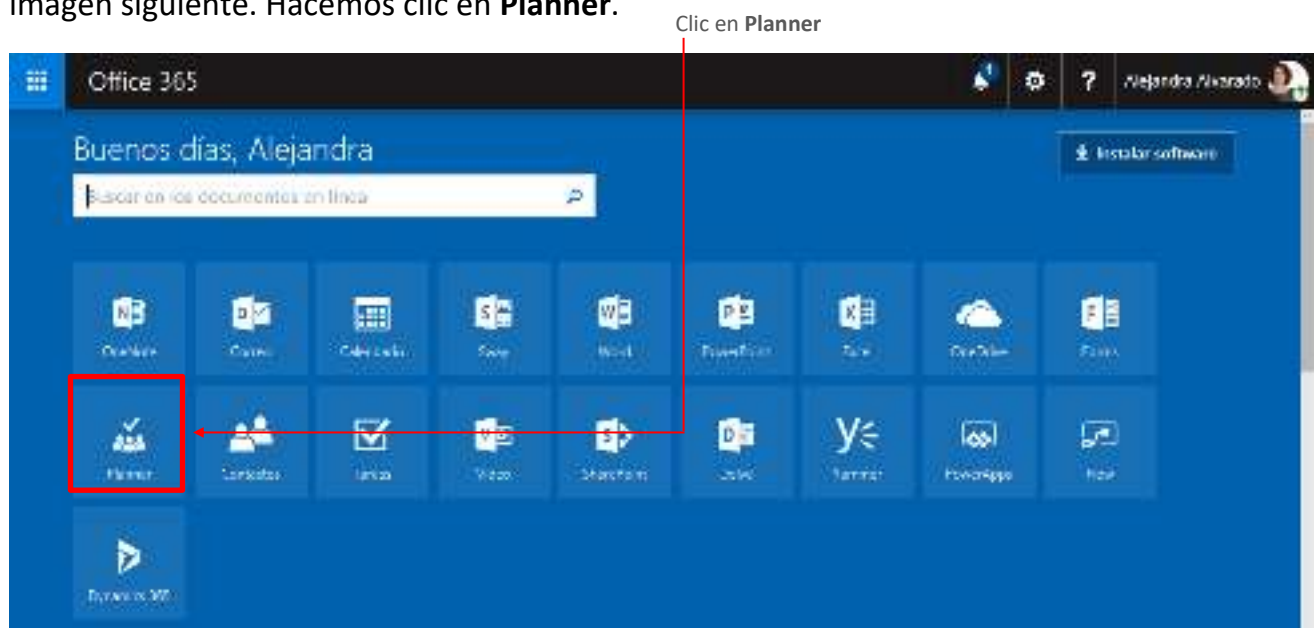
imagen siguiente. Hacemos clic en **Planner**.

Clic en **Planner**

Office 365

Alejandra Alvarado

Buenos días, Alejandra

Buscar en los documentos en línea

Instalar software

OneNote

Correo

Calendario

Sway

Word

PowerPoint

Excel

OneDrive

Forms

Planner

Contactos

Tareas

Video

SharePoint

Delve

Yammer

PowerApps

Flow

Dynamics 365